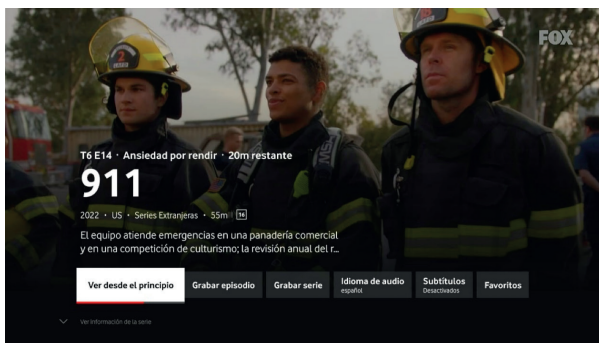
FOX

T6 E14 · Ansiedad por rendir · 20m restante

911

2022 · US · Series Extranjeras · 55m 16

El equipo atiende emergencias en una panadería comercial y en una competición de culturismo; la revisión anual del r...

Ver desde el principio

Grabar episodio

Grabar serie

Idioma de audio
español

Subtítulos
Desactivados

Favoritos

Ver información de la serie